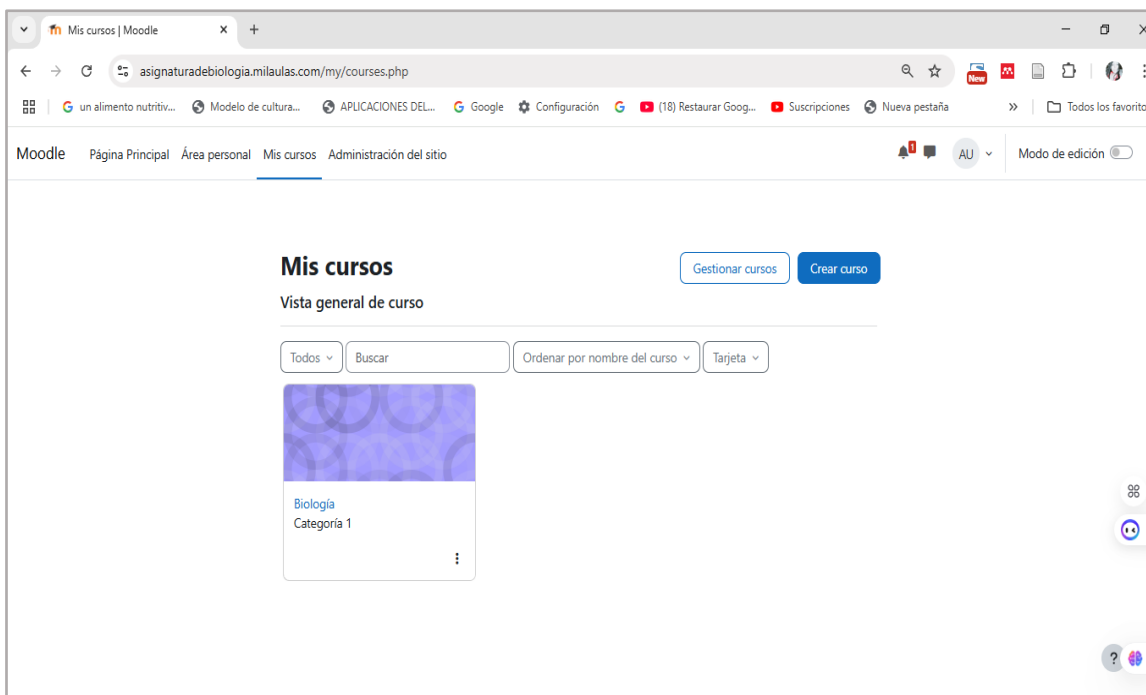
Mis cursos | Moodle

asignaturadebiologia.milaulas.com/my/courses.php

New

un alimento nutritiv... Modelo de cultura... APLICACIONES DEL... Google Configuración (18) Restaurar Goog... Suscripciones Nueva pestaña » Todos los favorito

Moodle Página Principal Área personal Mis cursos Administración del sitio

1 AU Modo de edición

Mis cursos

Gestionar cursos Crear curso

Vista general de curso

Todos Buscar Ordenar por nombre del curso Tarjeta

Biología
Categoría 1

?